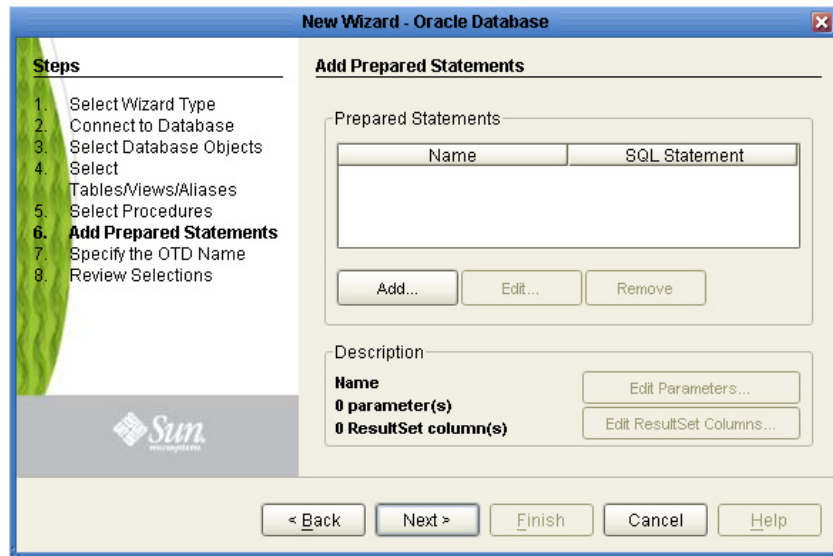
New Wizard - Oracle Database

Steps

1. Select Wizard Type
2. Connect to Database
3. Select Database Objects
4. Select Tables/Views/Aliases
5. Select Procedures
6. Add Prepared Statements
7. Specify the OTD Name
8. Review Selections

Sun microsystems

Add Prepared Statements

Prepared Statements

| Name | SQL Statement |
|---|---|

Add... Edit... Remove

Description

Name
0 parameter(s)
0 ResultSet column(s)

Edit Parameters...
Edit ResultSet Columns...

< Back Next > Finish Cancel Help